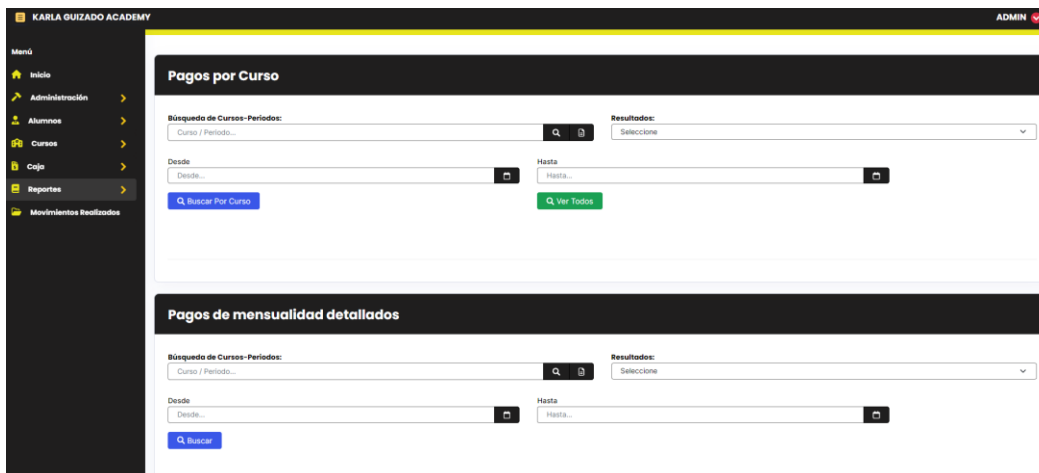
KARLA GUIZADO ACADEMY

ADMIN

Menú

Inicio

Administración

Alumnos

Cursos

Caja

Reportes

Movimientos Realizados

Pagos por Curso

Búsqueda de Cursos-Periodos:

Curso / Periodo...

Resultados:

Seleccione

Desde

Desde...

Hasta

Hasta...

Buscar Por Curso

Ver Todos

Pagos de mensualidad detallados

Búsqueda de Cursos-Periodos:

Curso / Periodo...

Resultados:

Seleccione

Desde

Desde...

Hasta

Hasta...

Buscar